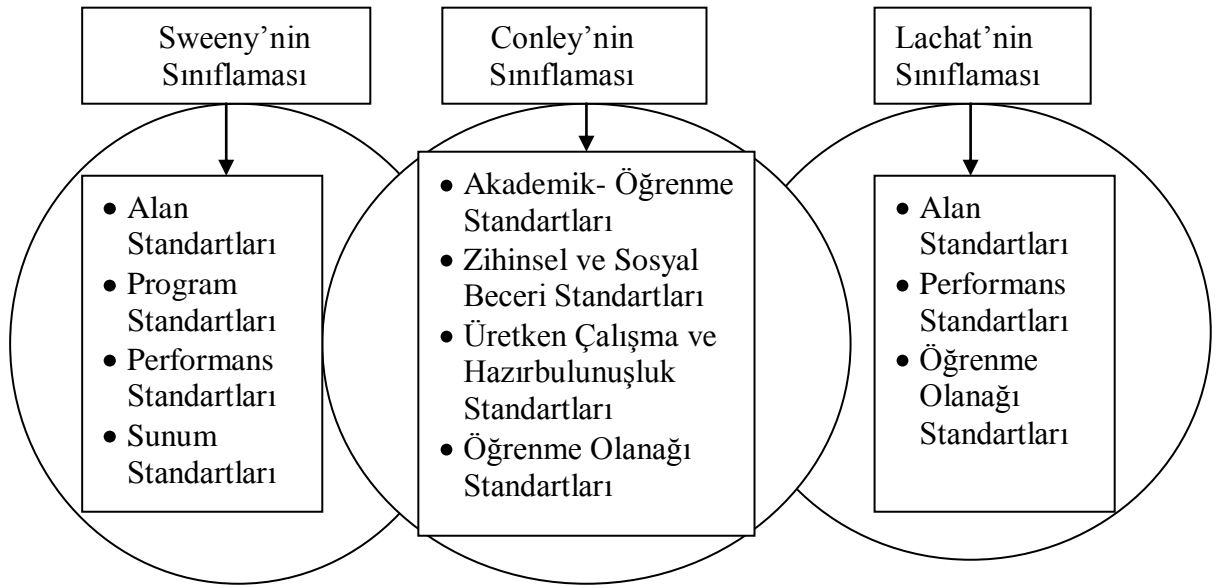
Sweeny'nin Sınıflaması

- Alan Standartları
- Program Standartları
- Performans Standartları
- Sunum Standartları

Conley'nin Sınıflaması

- Akademik- Öğrenme Standartları
- Zihinsel ve Sosyal Beceri Standartları
- Üretken Çalışma ve Hazırbulunuşluk Standartları
- Öğrenme Olanağı Standartları

Lachat'nin Sınıflaması

- Alan Standartları
- Performans Standartları
- Öğrenme Olanağı Standartları